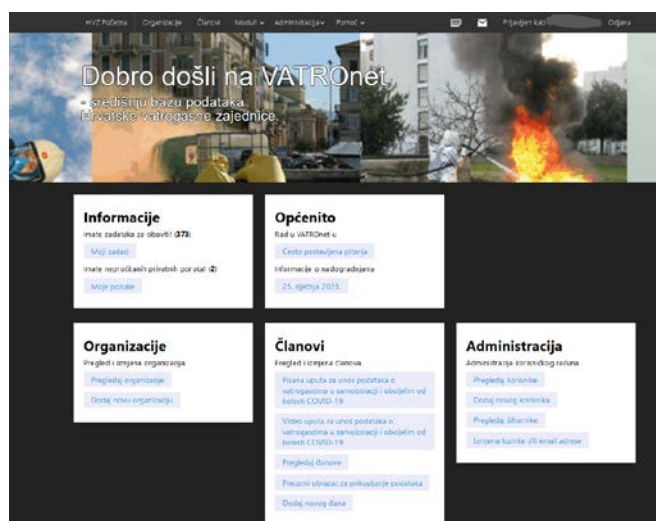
HVZ Početna Organizacije Članovi Moduli Administracija Pomoć

Prijavljen kao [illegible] Odjava

Dobro došli na VATROnet,

- središnju bazu podataka Hrvatske vatrogasne zajednice.

Informacije

Imate zadataka za obaviti (373)

Moji zadaci

Imate nepročitanih privatnih poruka (2)

Moje poruke

Općenito

Rad u VATROnet-u

Često postavljena pitanja

Informacije o nadogradnjama

25. siječnja 2023.

Organizacije

Pregled i izmjena organizacija

Pregledaj organizacije

Dodaj novu organizaciju

Članovi

Pregled i izmjena članova

Pisana uputa za unos podataka o vatrogascima u samoizolaciji i oboljelim od bolesti COVID-19

Video uputa za unos podataka o vatrogascima u samoizolaciji i oboljelim od bolesti COVID-19

Pregledaj članove

Preuzmi obrazac za prikupljanje podataka

Dodaj novog člana

Administracija

Administracija korisničkog računa

Pregledaj korisnike

Dodaj novog korisnika

Pregledaj šifarnike

Izmjena lozinke i/ili email adrese